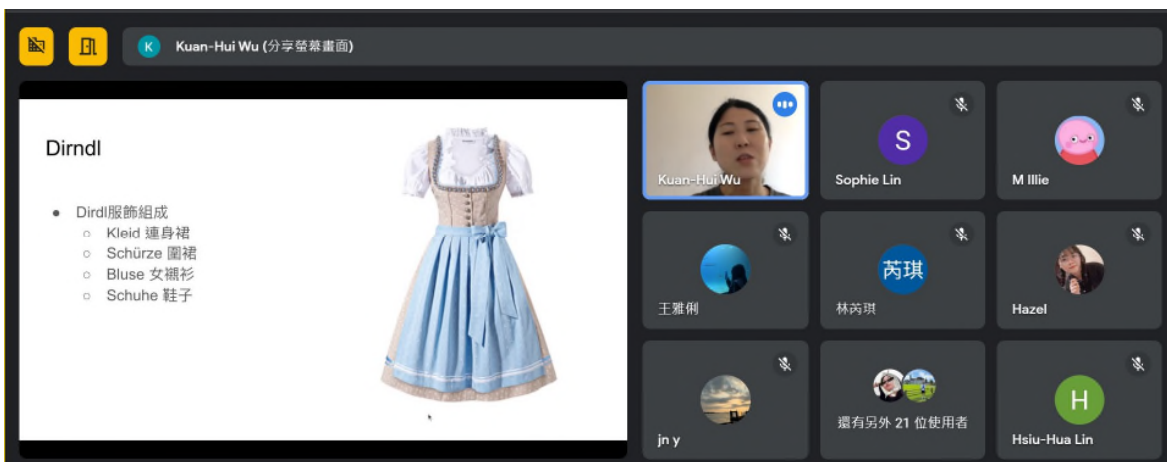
K Kuan-Hui Wu (分享螢幕畫面)

Dirndl

- Dirdl服飾組成
  - Kleid 連身裙
  - Schürze 圍裙
  - Bluse 女襯衫
  - Schuhe 鞋子

Kuan-Hui Wu

S
Sophie Lin

M Illie

王雅俐

芮琪
林芮琪

Hazel

jn y

還有另外 21 位使用者

H
Hsiu-Hua Lin